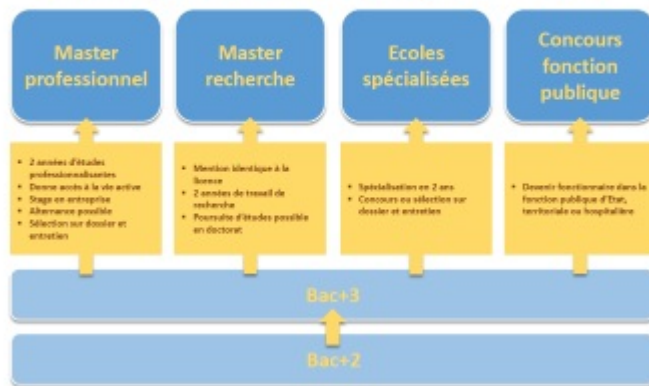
Master professionnel

Master recherche

Ecoles spécialisées

Concours fonction publique

- 2 années d'études professionnalisantes
- Donne accès à la vie active
- Stage en entreprise
- Alternance possible
- Sélection sur dossier et entretien

- Mention identique à la licence
- 2 années de travail de recherche
- Poursuite d'études possible en doctorat

- Spécialisation en 2 ans
- Concours ou sélection sur dossier et entretien

- Devenir fonctionnaire dans la fonction publique d'Etat, territoriale ou hospitalière

Bac+3

Bac+2